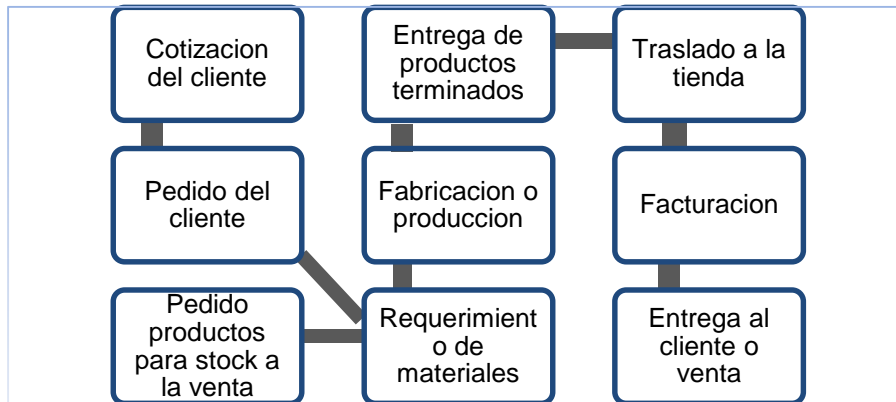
Cotizacion del cliente

Pedido del cliente

Pedido productos para stock a la venta

Requerimient o de materiales

Fabricacion o produccion

Entrega de productos terminados

Traslado a la tienda

Facturacion

Entrega al cliente o venta